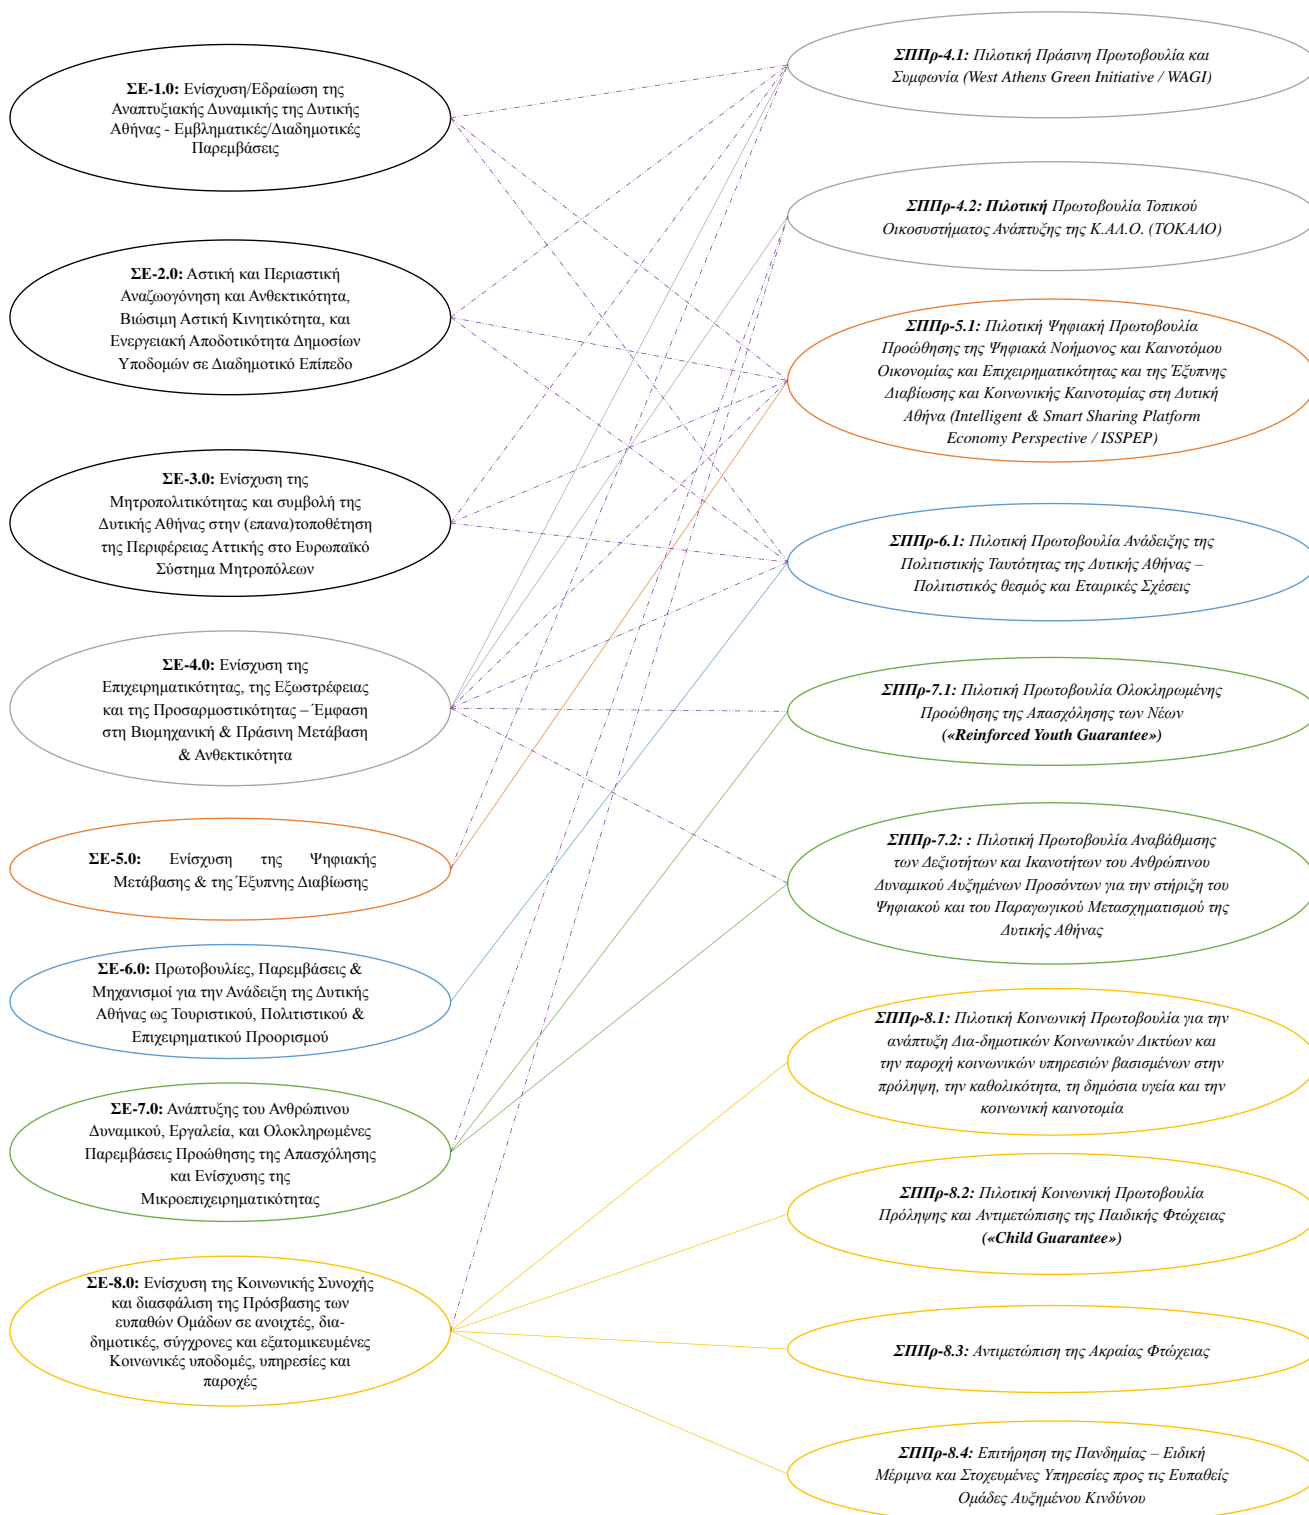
**ΣΕ-1.0:** Ενίσχυση/Εδραίωση της Αναπτυξιακής Δυναμικής της Δυτικής Αθήνας - Εμβληματικές/Διαδημοτικές Παρεμβάσεις

**ΣΕ-2.0:** Αστική και Περιαστική Αναζωογόνηση και Ανθεκτικότητα, Βιώσιμη Αστική Κινητικότητα, και Ενεργειακή Αποδοτικότητα Δημοσίων Υποδομών σε Διαδημοτικό Επίπεδο

**ΣΕ-3.0:** Ενίσχυση της Μητροπολιτικότητας και συμβολή της Δυτικής Αθήνας στην (επανα)τοποθέτηση της Περιφέρειας Αττικής στο Ευρωπαϊκό Σύστημα Μητροπόλεων

**ΣΕ-4.0:** Ενίσχυση της Επιχειρηματικότητας, της Εξωστρέφειας και της Προσαρμοστικότητας – Έμφαση στη Βιομηχανική & Πράσινη Μετάβαση & Ανθεκτικότητα

**ΣΕ-5.0:** Ενίσχυση της Ψηφιακής Μετάβασης & της Έξυπνης Διαβίωσης

**ΣΕ-6.0:** Πρωτοβουλίες, Παρεμβάσεις & Μηχανισμοί για την Ανάδειξη της Δυτικής Αθήνας ως Τουριστικού, Πολιτιστικού & Επιχειρηματικού Προορισμού

**ΣΕ-7.0:** Ανάπτυξης του Ανθρώπινου Δυναμικού, Εργαλεία, και Ολοκληρωμένες Παρεμβάσεις Προώθησης της Απασχόλησης και Ενίσχυσης της Μικροεπιχειρηματικότητας

**ΣΕ-8.0:** Ενίσχυση της Κοινωνικής Συνοχής και διασφάλιση της Πρόσβασης των ευπαθών Ομάδων σε ανοιχτές, διαδημοτικές, σύγχρονες και εξατομικευμένες Κοινωνικές υποδομές, υπηρεσίες και παροχές

***ΣΠΠρ-4.1:*** *Πιλοτική Πράσινη Πρωτοβουλία και Συμφωνία (West Athens Green Initiative / WAGI)*

***ΣΠΠρ-4.2: Πιλοτική*** *Πρωτοβουλία Τοπικού Οικοσυστήματος Ανάπτυξης της Κ.ΑΛ.Ο. (ΤΟΚΑΛΟ)*

***ΣΠΠρ-5.1:*** *Πιλοτική Ψηφιακή Πρωτοβουλία Προώθησης της Ψηφιακά Νοήμονος και Καινοτόμου Οικονομίας και Επιχειρηματικότητας και της Έξυπνης Διαβίωσης και Κοινωνικής Καινοτομίας στη Δυτική Αθήνα (Intelligent & Smart Sharing Platform Economy Perspective / ISSPEP)*

***ΣΠΠρ-6.1:*** *Πιλοτική Πρωτοβουλία Ανάδειξης της Πολιτιστικής Ταυτότητας της Δυτικής Αθήνας – Πολιτιστικός θεσμός και Εταιρικές Σχέσεις*

***ΣΠΠρ-7.1:*** *Πιλοτική Πρωτοβουλία Ολοκληρωμένης Προώθησης της Απασχόλησης των Νέων* ***(«Reinforced Youth Guarantee»)***

***ΣΠΠρ-7.2: :*** *Πιλοτική Πρωτοβουλία Αναβάθμισης των Δεξιοτήτων και Ικανοτήτων του Ανθρώπινου Δυναμικού Αυξημένων Προσόντων για την στήριξη του Ψηφιακού και του Παραγωγικού Μετασχηματισμού της Δυτικής Αθήνας*

***ΣΠΠρ-8.1:*** *Πιλοτική Κοινωνική Πρωτοβουλία για την ανάπτυξη Δια-δημοτικών Κοινωνικών Δικτύων και την παροχή κοινωνικών υπηρεσιών βασισμένων στην πρόληψη, την καθολικότητα, τη δημόσια υγεία και την κοινωνική καινοτομία*

***ΣΠΠρ-8.2:*** *Πιλοτική Κοινωνική Πρωτοβουλία Πρόληψης και Αντιμετώπισης της Παιδικής Φτώχειας* ***(«Child Guarantee»)***

***ΣΠΠρ-8.3:*** *Αντιμετώπιση της Ακραίας Φτώχειας*

***ΣΠΠρ-8.4:*** *Επιτήρηση της Πανδημίας – Ειδική Μέριμνα και Στοχευμένες Υπηρεσίες προς τις Ευπαθείς Ομάδες Αυξημένου Κινδύνου*